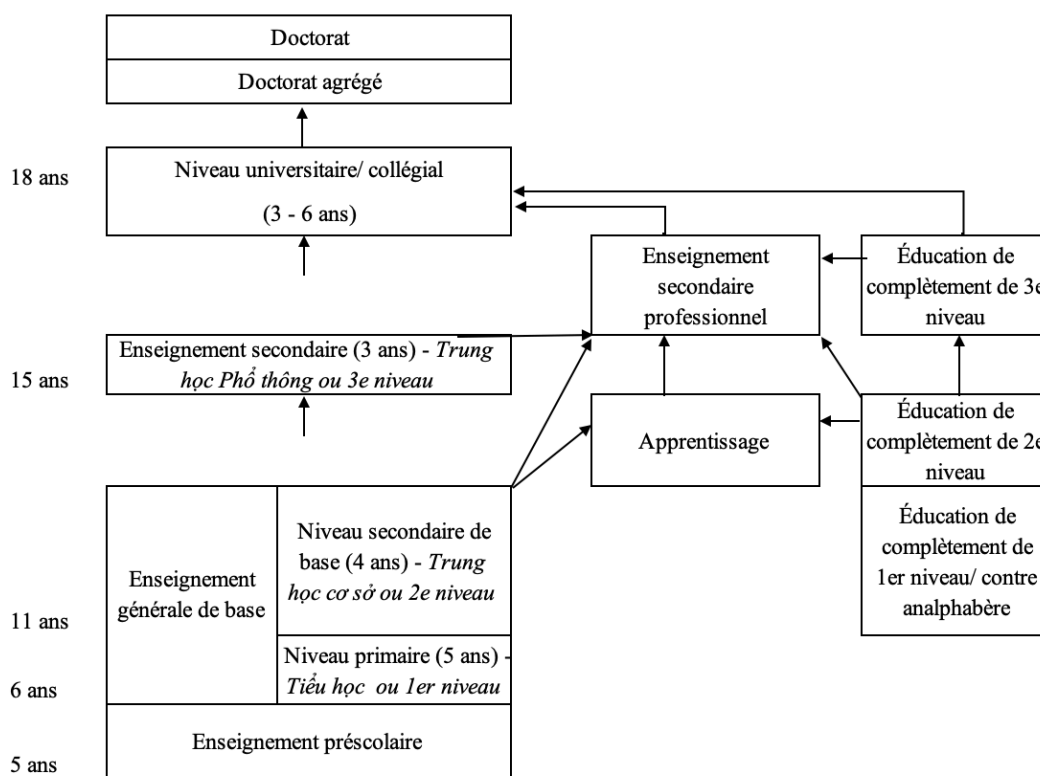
Doctorat

Doctorat agrégé

18 ans

Niveau universitaire/ collégial

(3 - 6 ans)

Enseignement secondaire professionnel

Éducation de complètement de 3e niveau

15 ans

Enseignement secondaire (3 ans) - *Trung học Phổ thông ou 3e niveau*

Apprentissage

Éducation de complètement de 2e niveau

Enseignement générale de base

Niveau secondaire de base (4 ans) - *Trung học cơ sở ou 2e niveau*

Éducation de complètement de 1er niveau/ contre analphabère

11 ans

Niveau primaire (5 ans) - *Tiểu học ou 1er niveau*

6 ans

Enseignement préscolaire

5 ans